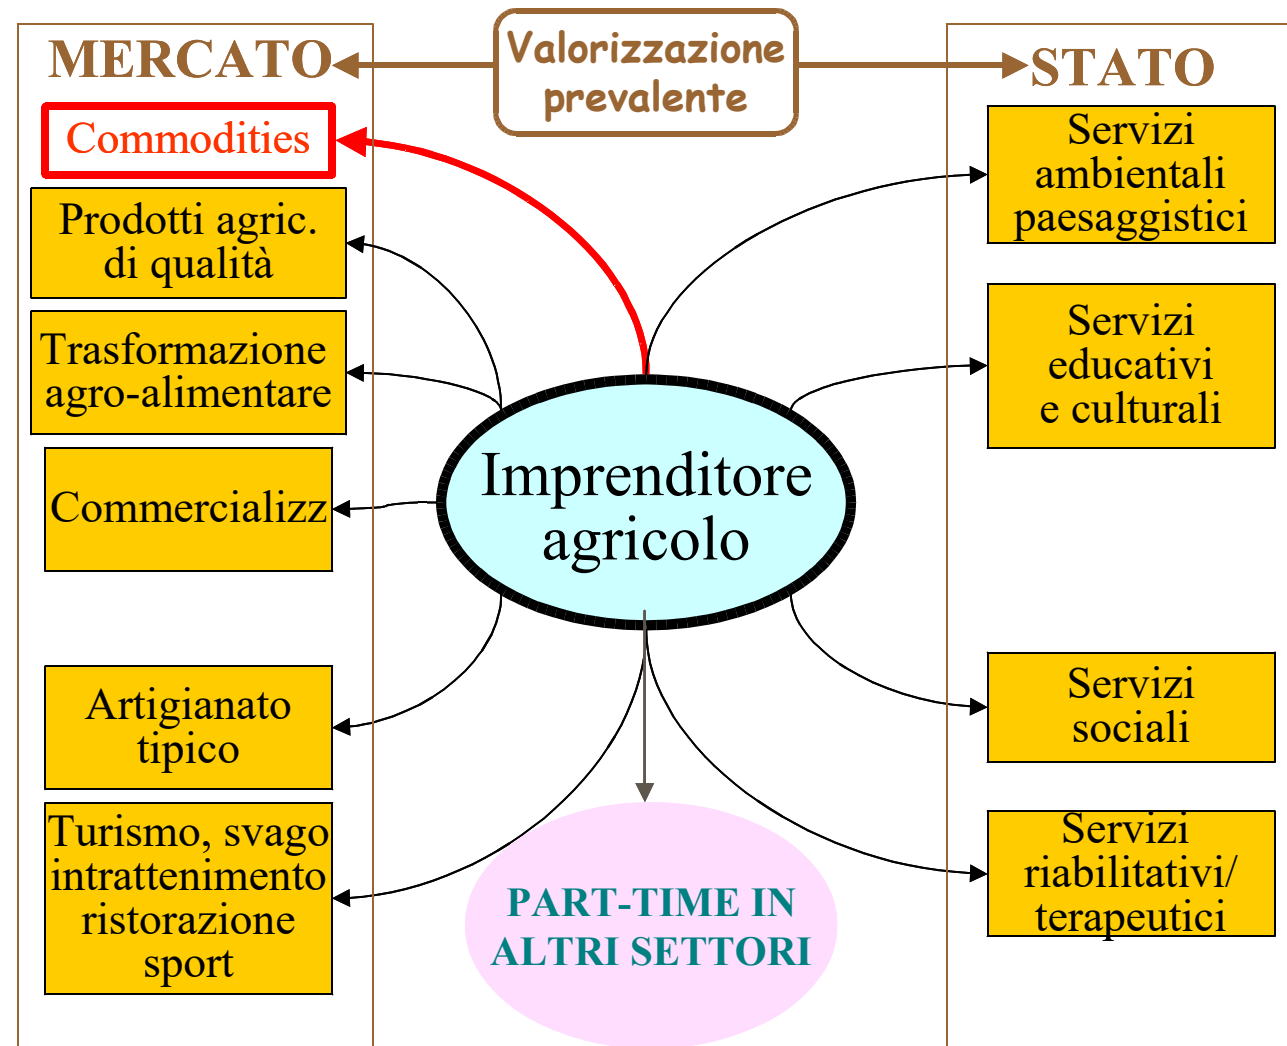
MERCATO

Valorizzazione prevalente

STATO

Commodities

Prodotti agric. di qualità

Trasformazione agro-alimentare

Commercializz

Artigianato tipico

Turismo, svago intrattenimento ristorazione sport

Imprenditore agricolo

PART-TIME IN ALTRI SETTORI

Servizi ambientali paesaggistici

Servizi educativi e culturali

Servizi sociali

Servizi riabilitativi/ terapeutici